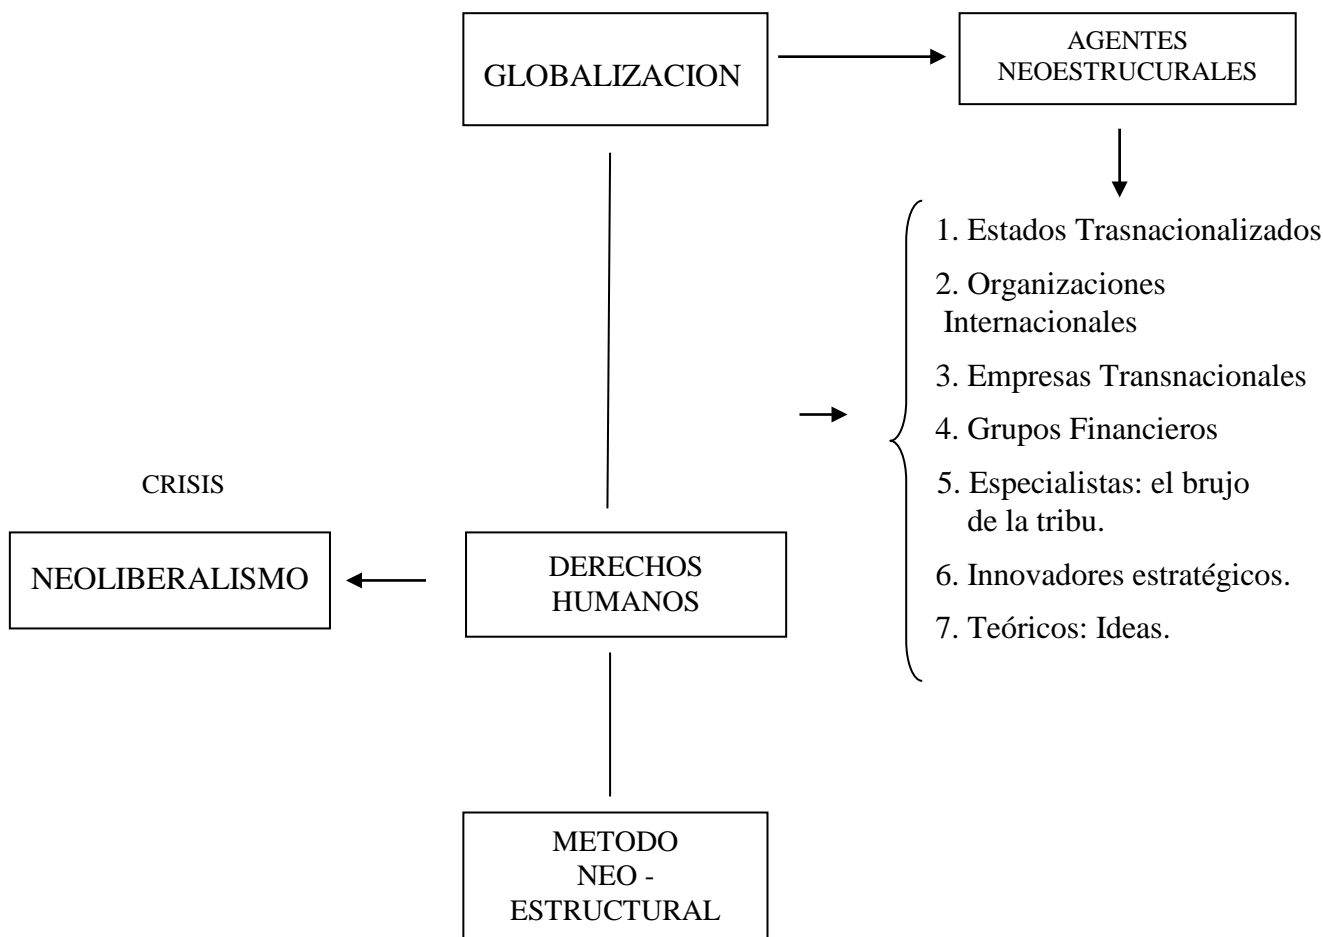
GLOBALIZACION

AGENTES NEOESTRUCURALES

1. Estados Trasnacionalizados
2. Organizaciones Internacionales
3. Empresas Transnacionales
4. Grupos Financieros
5. Especialistas: el brujo de la tribu.
6. Innovadores estratégicos.
7. Teóricos: Ideas.

CRISIS

NEOLIBERALISMO

DERECHOS HUMANOS

METODO NEO - ESTRUCTURAL